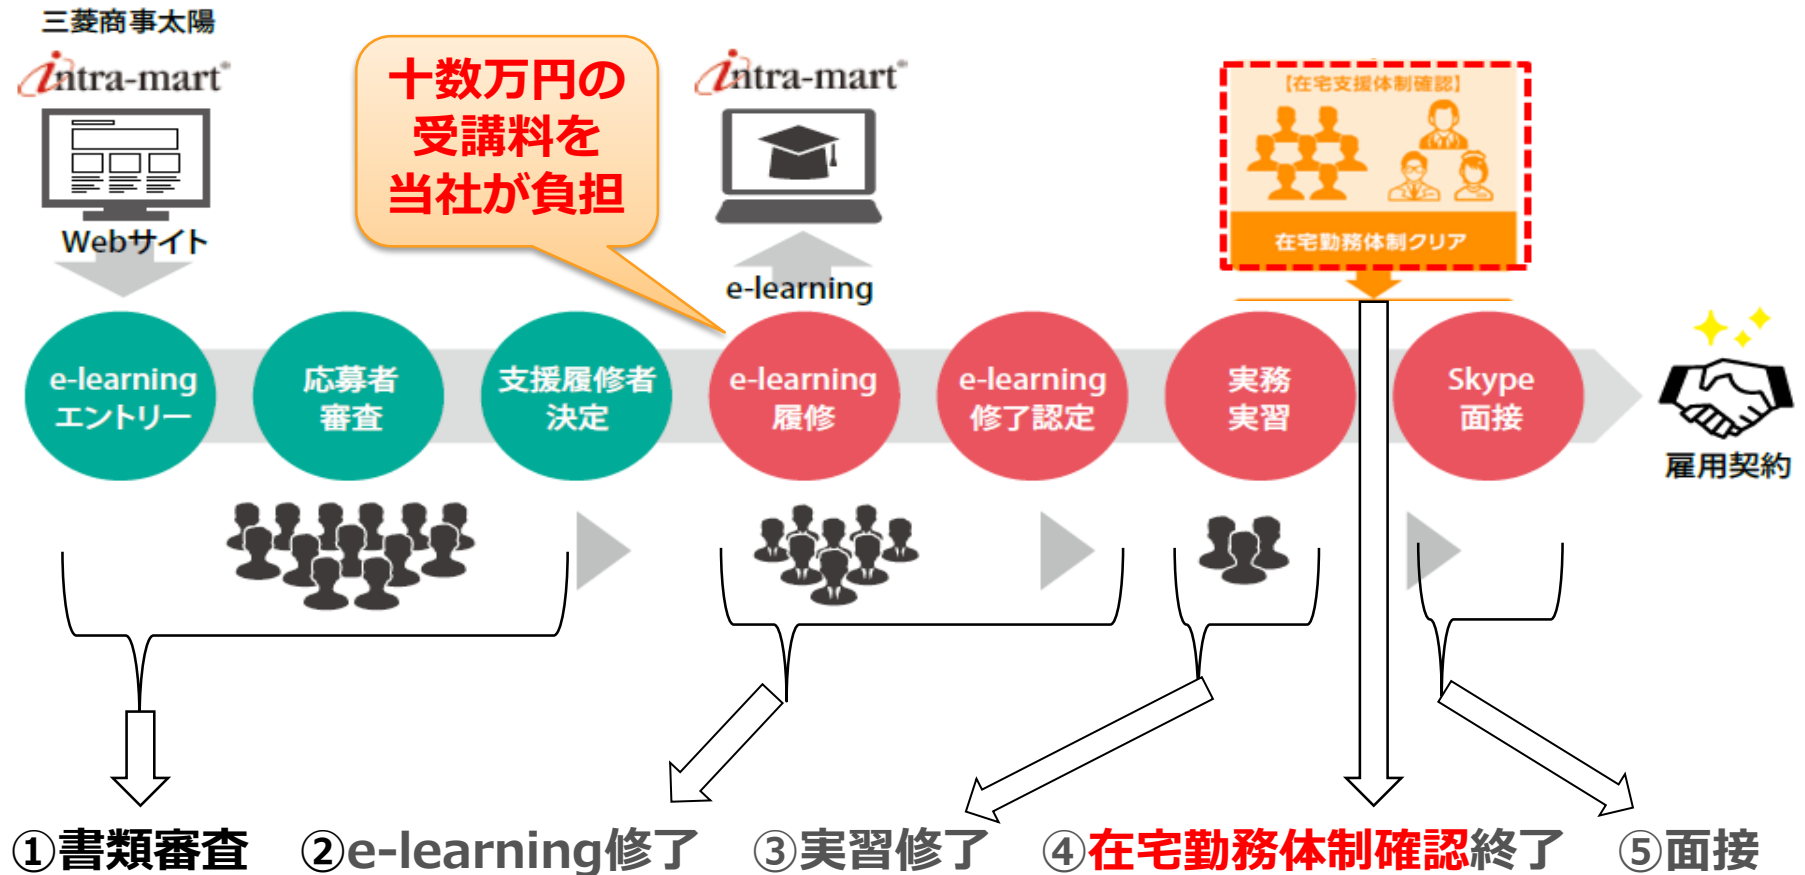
三菱商事太陽

intra-mart

Webサイト

十数万円の受講料を当社が負担

intra-mart

e-learning

【在宅支援体制確認】

在宅勤務体制クリア

e-learning エントリー

応募者審査

支援履修者決定

e-learning 履修

e-learning 修了認定

実務実習

Skype 面接

雇用契約

①書類審査 ②e-learning修了 ③実習修了 ④在宅勤務体制確認終了 ⑤面接